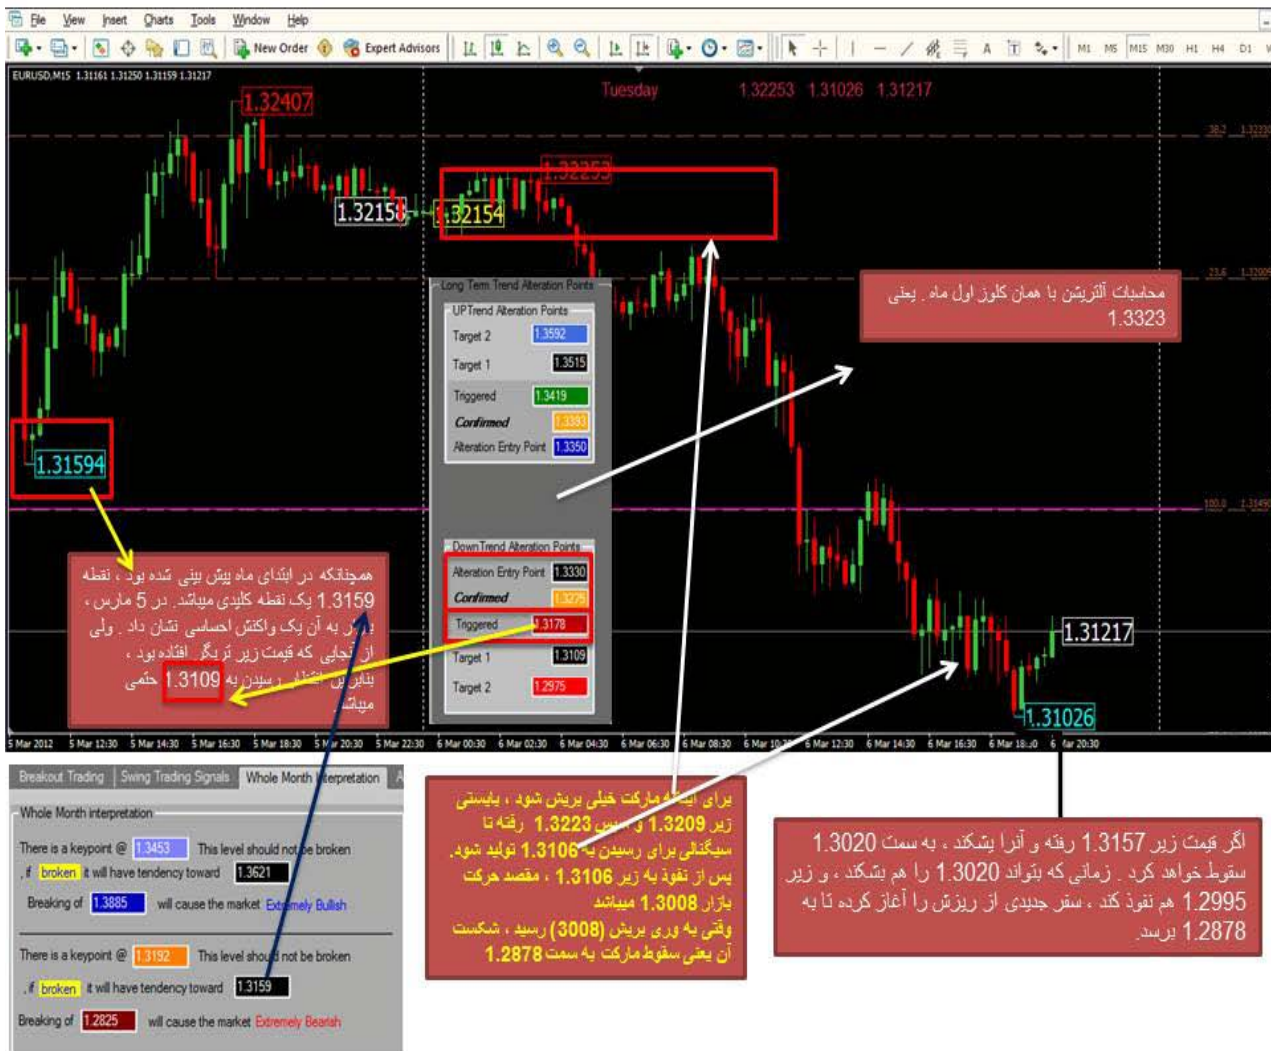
File View Insert Charts Tools Window Help
New Order Expert Advisors
M1 M5 M15 M30 H1 H4 D1
EURUSD,M15 1.31161 1.31250 1.31159 1.31217
1.32407
Tuesday 1.32253 1.31026 1.31217
1.32253
1.32158
1.32154
1.31594
Long Term Trend Alteration Points
UPTrend Alteration Points
Target 2 1.3592
Target 1 1.3515
Triggered 1.3419
Confirmed 1.3393
Alteration Entry Point 1.3350
DownTrend Alteration Points
Alteration Entry Point 1.3330
Confirmed 1.3275
Triggered 1.3178
Target 1 1.3109
Target 2 1.2975
محاسبات آلتریشن با همان کلوز اول ماه ، یعنی 1.3323
همچنانکه در ابتدای ماه پیش بینی شده بود ، نقطه 1.3159 یک نقطه کلیدی میباشد . در 5 مارس ، بازار به آن یک واکنش احساسی نشان داد . ولی از آنجایی که قیمت زیر تریگر افتاده بود ، بنابراین انتظار رسیدن به 1.3109 حتمی میباشد
1.31217
1.31026
5 Mar 2012 5 Mar 12:30 5 Mar 14:30 5 Mar 16:30 5 Mar 18:30 5 Mar 20:30 5 Mar 22:30 6 Mar 00:30 6 Mar 02:30 6 Mar 04:30 6 Mar 06:30 6 Mar 08:30 6 Mar 10:30 6 Mar 12:30 6 Mar 14:30 6 Mar 16:30 6 Mar 18:30 6 Mar 20:30
Breakout Trading Swing Trading Signals Whole Month Interpretation
Whole Month interpretation
There is a keypoint @ 1.3453 This level should not be broken
, if broken it will have tendency toward 1.3621
Breaking of 1.3885 will cause the market Extremely Bullish
There is a keypoint @ 1.3192 This level should not be broken
, if broken it will have tendency toward 1.3159
Breaking of 1.2825 will cause the market Extremely Bearish
برای اینکه مارکت خیلی بریش شود ، بایستی زیر 1.3209 و سپس 1.3223 رفته تا سیگنالی برای رسیدن به 1.3106 تولید شود. پس از نفوذ به زیر 1.3106 ، مقصد حرکت بازار 1.3008 میباشد
وقتی به وری بریش (3008) رسید ، شکست آن یعنی سقوط مارکت به سمت 1.2878
اگر قیمت زیر 1.3157 رفته و آنرا بشکند ، به سمت 1.3020 سقوط خواهد کرد . زمانی که بتواند 1.3020 را هم بشکند ، و زیر 1.2995 هم نفوذ کند ، سفر جدیدی از ریزش را آغاز کرده تا به 1.2878 برسد.